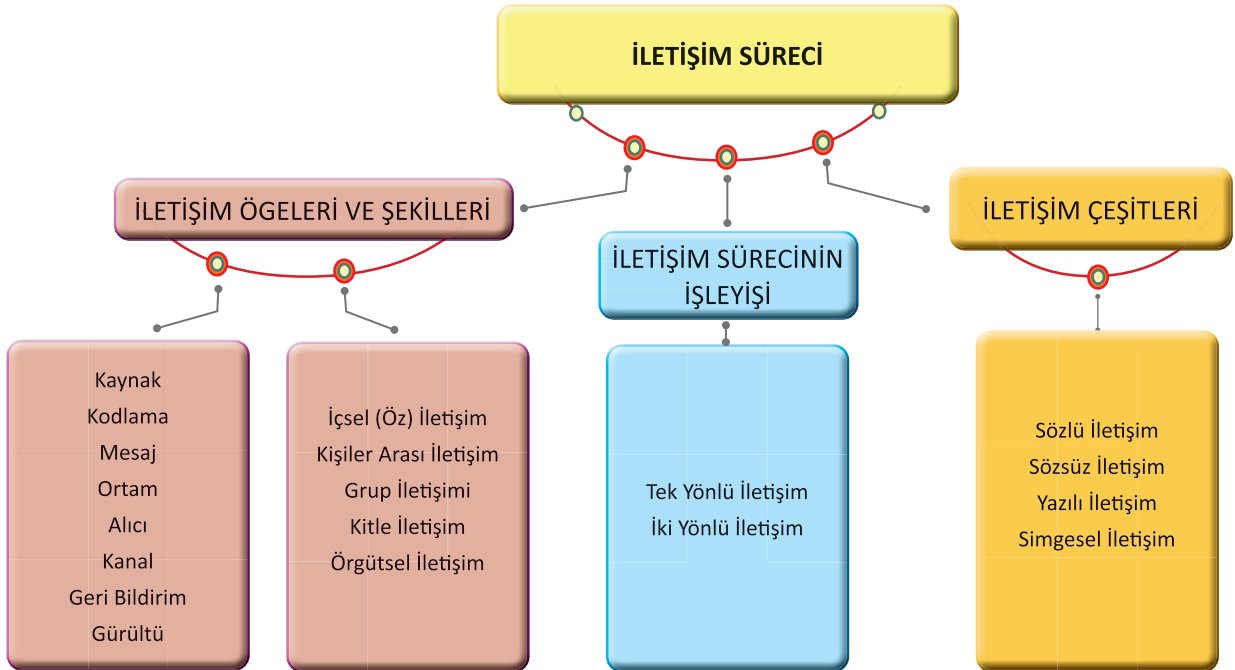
İLETİŞİM SÜRECİ

İLETİŞİM ÖGELERİ VE ŞEKİLLERİ

İLETİŞİM SÜRECİNİN İŞLEYİŞİ

İLETİŞİM ÇEŞİTLERİ

Kaynak
Kodlama
Mesaj
Ortam
Alıcı
Kanal
Geri Bildirim
Gürültü

İçsel (Öz) İletişim
Kişiler Arası İletişim
Grup İletişimi
Kitle İletişim
Örgütsel İletişim

Tek Yönlü İletişim
İki Yönlü İletişim

Sözlü İletişim
Sözsüz İletişim
Yazılı İletişim
Simgesel İletişim